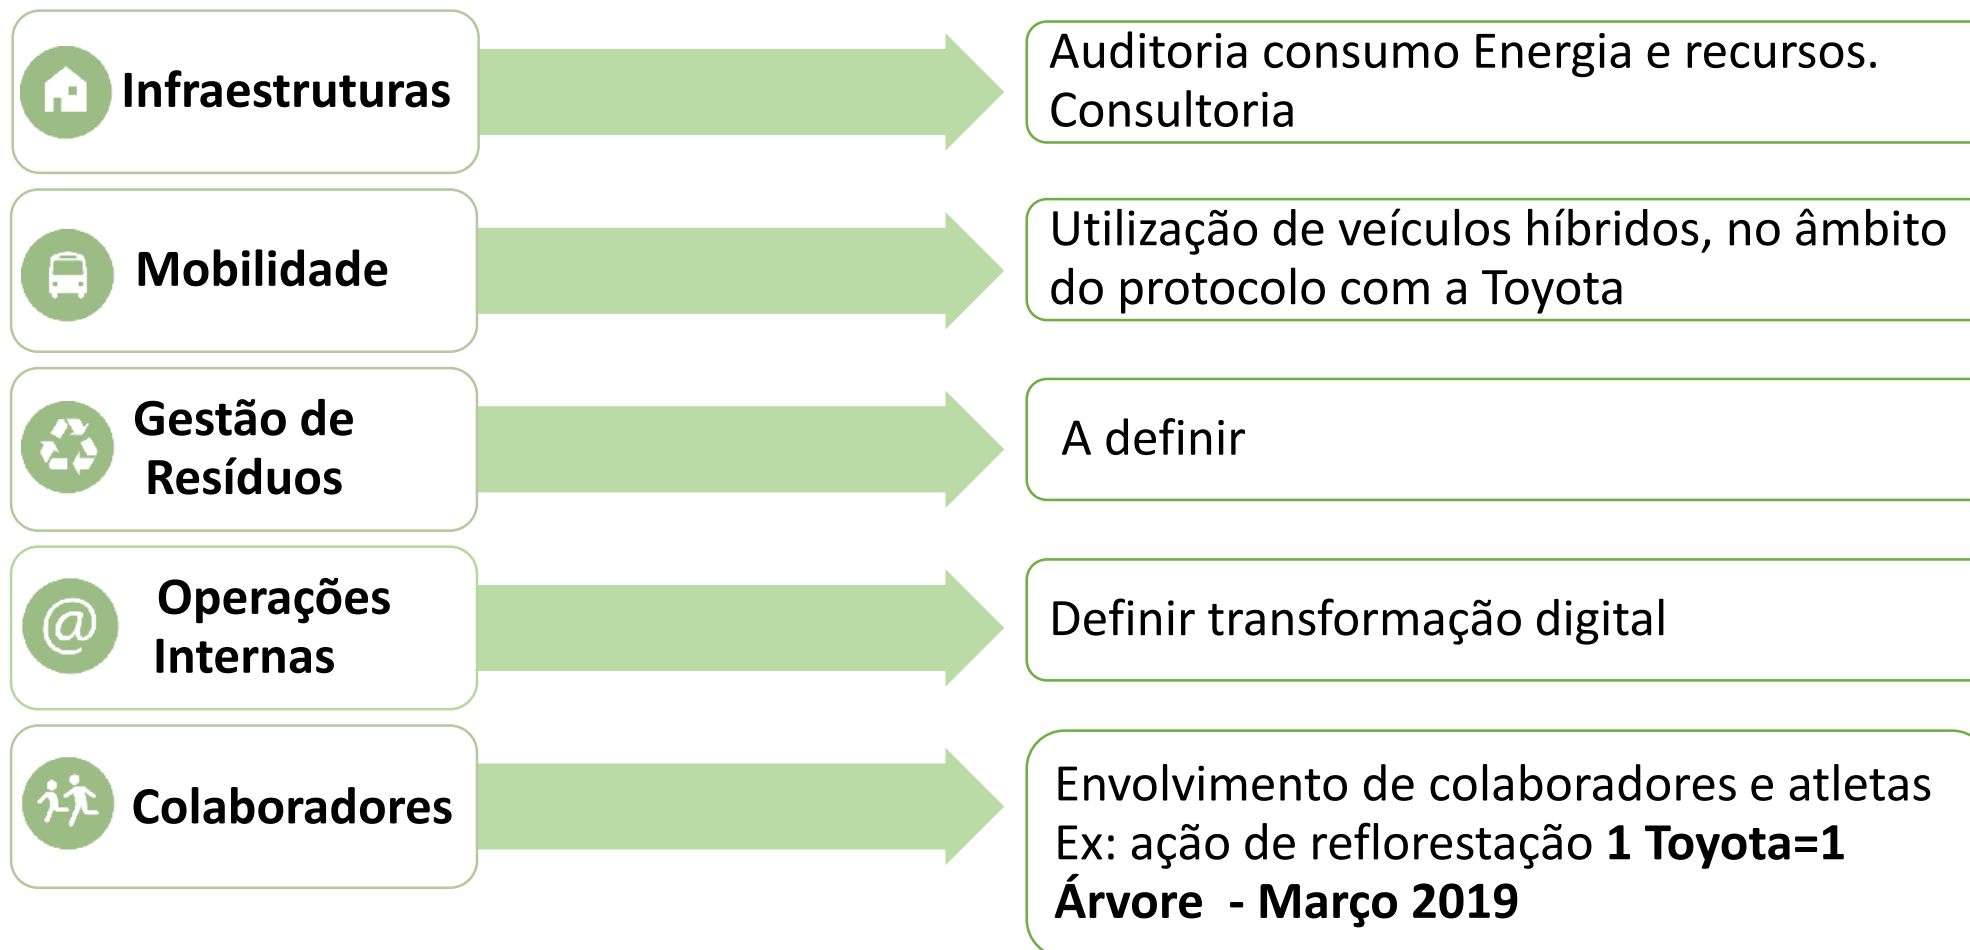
Infraestruturas

Auditoria consumo Energia e recursos. Consultoria

Mobilidade

Utilização de veículos híbridos, no âmbito do protocolo com a Toyota

Gestão de Resíduos

A definir

Operações Internas

Definir transformação digital

Colaboradores

Envolvimento de colaboradores e atletas
Ex: ação de reflorestação **1 Toyota=1 Árvore - Março 2019**